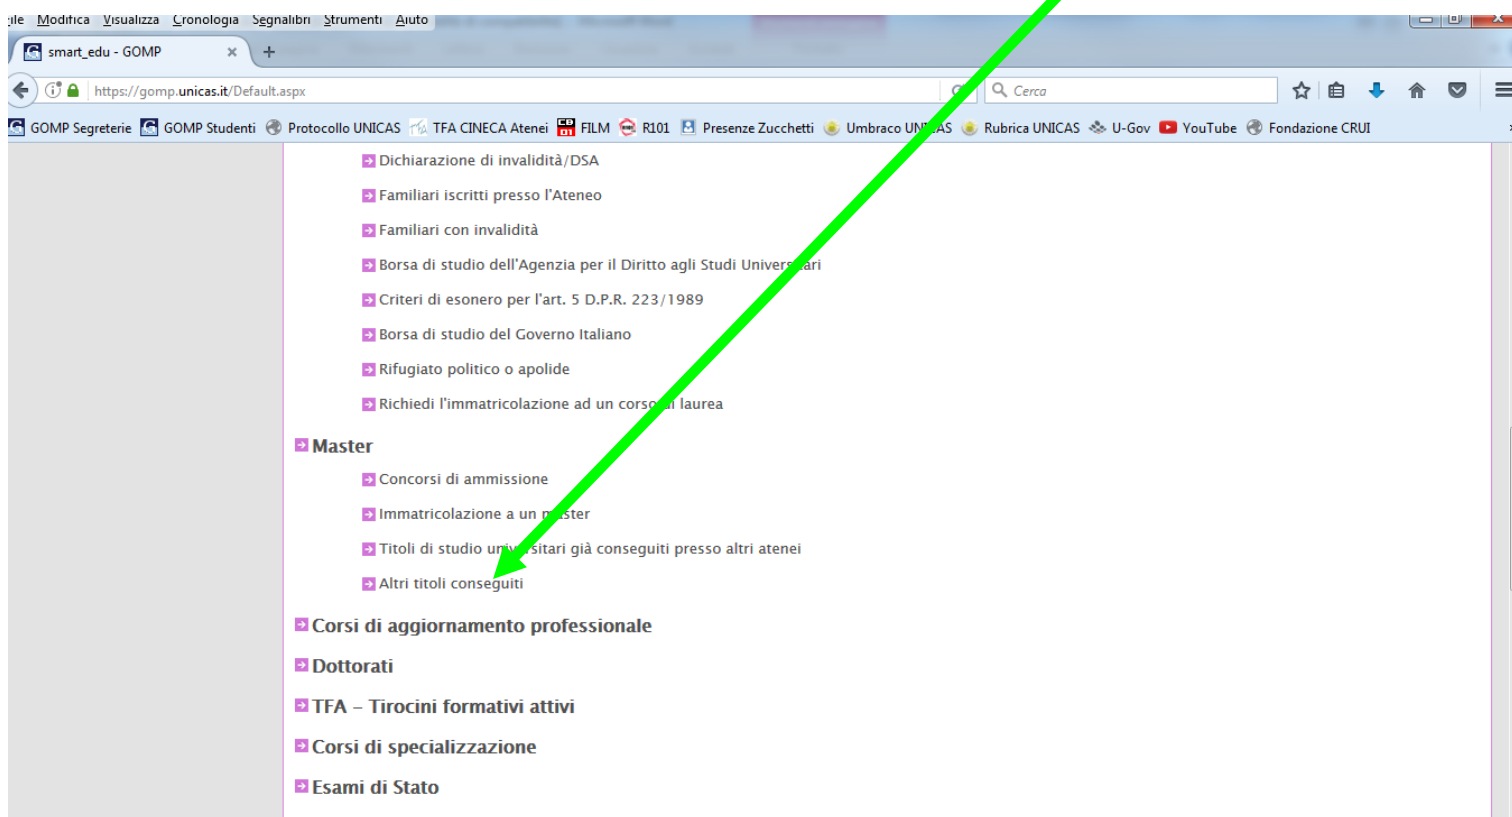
ile Modifica Visualizza Cronologia Segnalibri Strumenti Aiuto

smart_edu - GOMP

https://gomp.unicas.it/Default.aspx

Cerca

GOMP Segreterie GOMP Studenti Protocollo UNICAS TFA CINECA Atenei FILM R101 Presenze Zucchetti Umbraco UN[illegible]AS Rubrica UNICAS U-Gov YouTube Fondazione CRUI

Dichiarazione di invalidità/DSA

Familiari iscritti presso l'Ateneo

Familiari con invalidità

Borsa di studio dell'Agenzia per il Diritto agli Studi Univers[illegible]ari

Criteri di esonero per l'art. 5 D.P.R. 223/1989

Borsa di studio del Governo Italiano

Rifugiato politico o apolide

Richiedi l'immatricolazione ad un cors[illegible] laurea

Master

Concorsi di ammissione

Immatricolazione a un m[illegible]ster

Titoli di studio un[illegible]sitari già conseguiti presso altri atenei

Altri titoli conseguiti

Corsi di aggiornamento professionale

Dottorati

TFA – Tirocini formativi attivi

Corsi di specializzazione

Esami di Stato